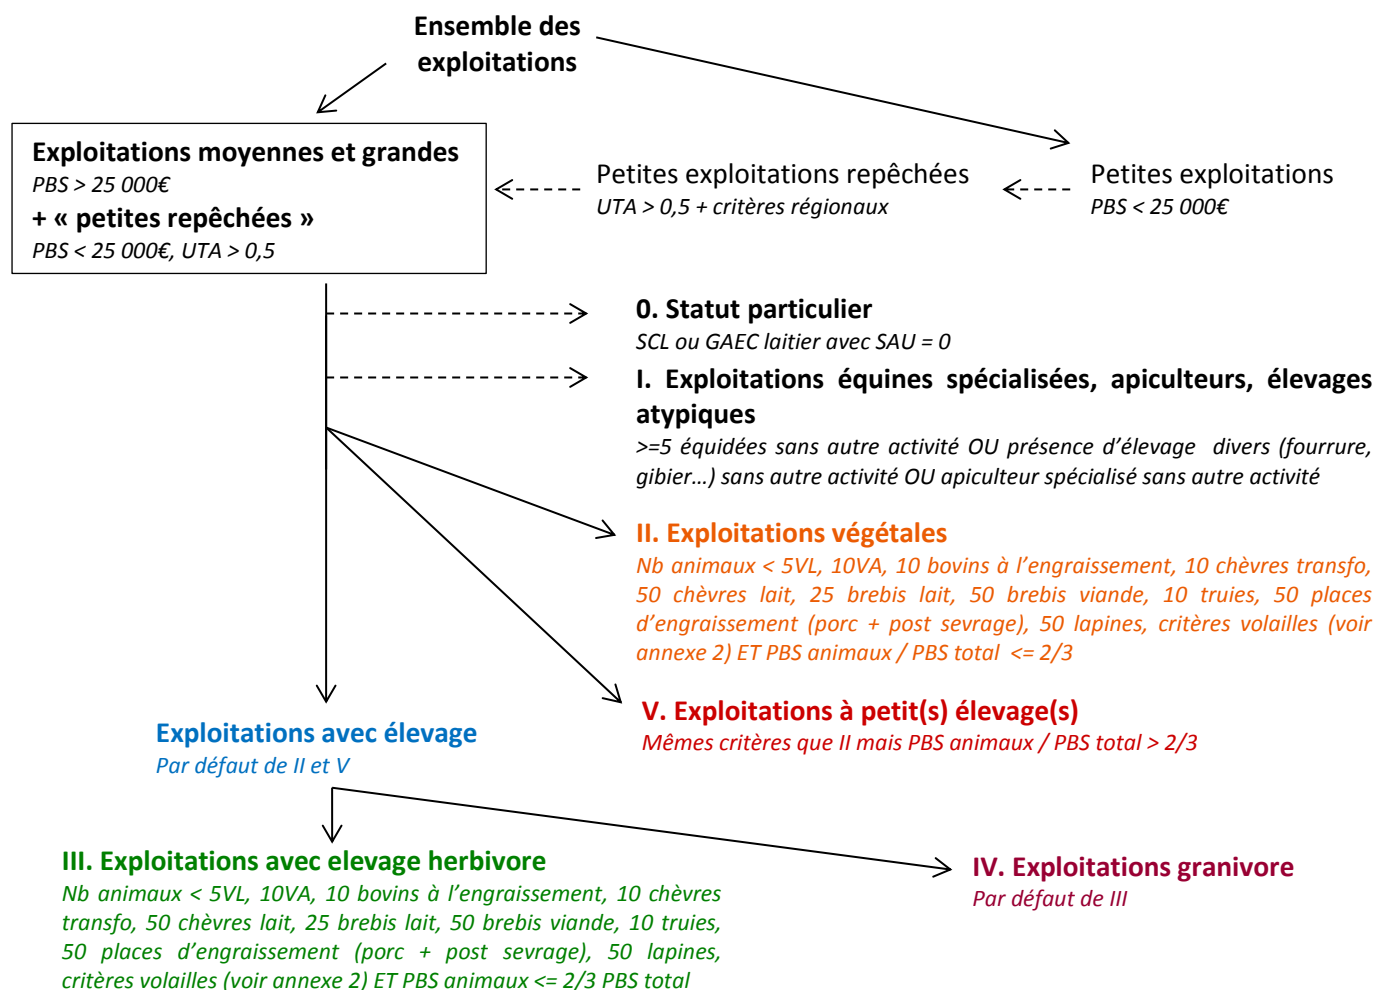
Ensemble des exploitations

Exploitations moyennes et grandes
PBS > 25 000€
+ « petites repêchées »
PBS < 25 000€, UTA > 0,5

Petites exploitations repêchées
UTA > 0,5 + critères régionaux

Petites exploitations
PBS < 25 000€

0. Statut particulier
SCL ou GAEC laitier avec SAU = 0

I. Exploitations équines spécialisées, apiculteurs, élevages atypiques
>=5 équidées sans autre activité OU présence d'élevage divers (fourrure, gibier…) sans autre activité OU apiculteur spécialisé sans autre activité

II. Exploitations végétales
Nb animaux < 5VL, 10VA, 10 bovins à l'engraissement, 10 chèvres transfo, 50 chèvres lait, 25 brebis lait, 50 brebis viande, 10 truies, 50 places d'engraissement (porc + post sevrage), 50 lapines, critères volailles (voir annexe 2) ET PBS animaux / PBS total <= 2/3

V. Exploitations à petit(s) élevage(s)
Mêmes critères que II mais PBS animaux / PBS total > 2/3

Exploitations avec élevage
Par défaut de II et V

III. Exploitations avec elevage herbivore
Nb animaux < 5VL, 10VA, 10 bovins à l'engraissement, 10 chèvres transfo, 50 chèvres lait, 25 brebis lait, 50 brebis viande, 10 truies, 50 places d'engraissement (porc + post sevrage), 50 lapines, critères volailles (voir annexe 2) ET PBS animaux <= 2/3 PBS total

IV. Exploitations granivore
Par défaut de III